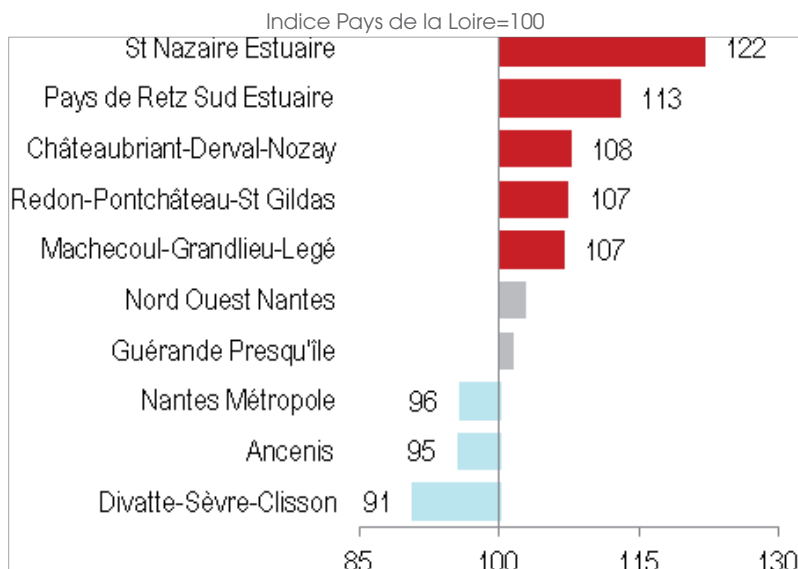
Indice Pays de la Loire=100

St Nazaire Estuaire 122
Pays de Retz Sud Estuaire 113
Châteaubriant-Derval-Nozay 108
Redon-Pontchâteau-St Gildas 107
Machecoul-Grandlieu-Legé 107
Nord Ouest Nantes
Guérande Presqu'île
Nantes Métropole 96
Ancenis 95
Divatte-Sèvre-Clisson 91

85 100 115 130